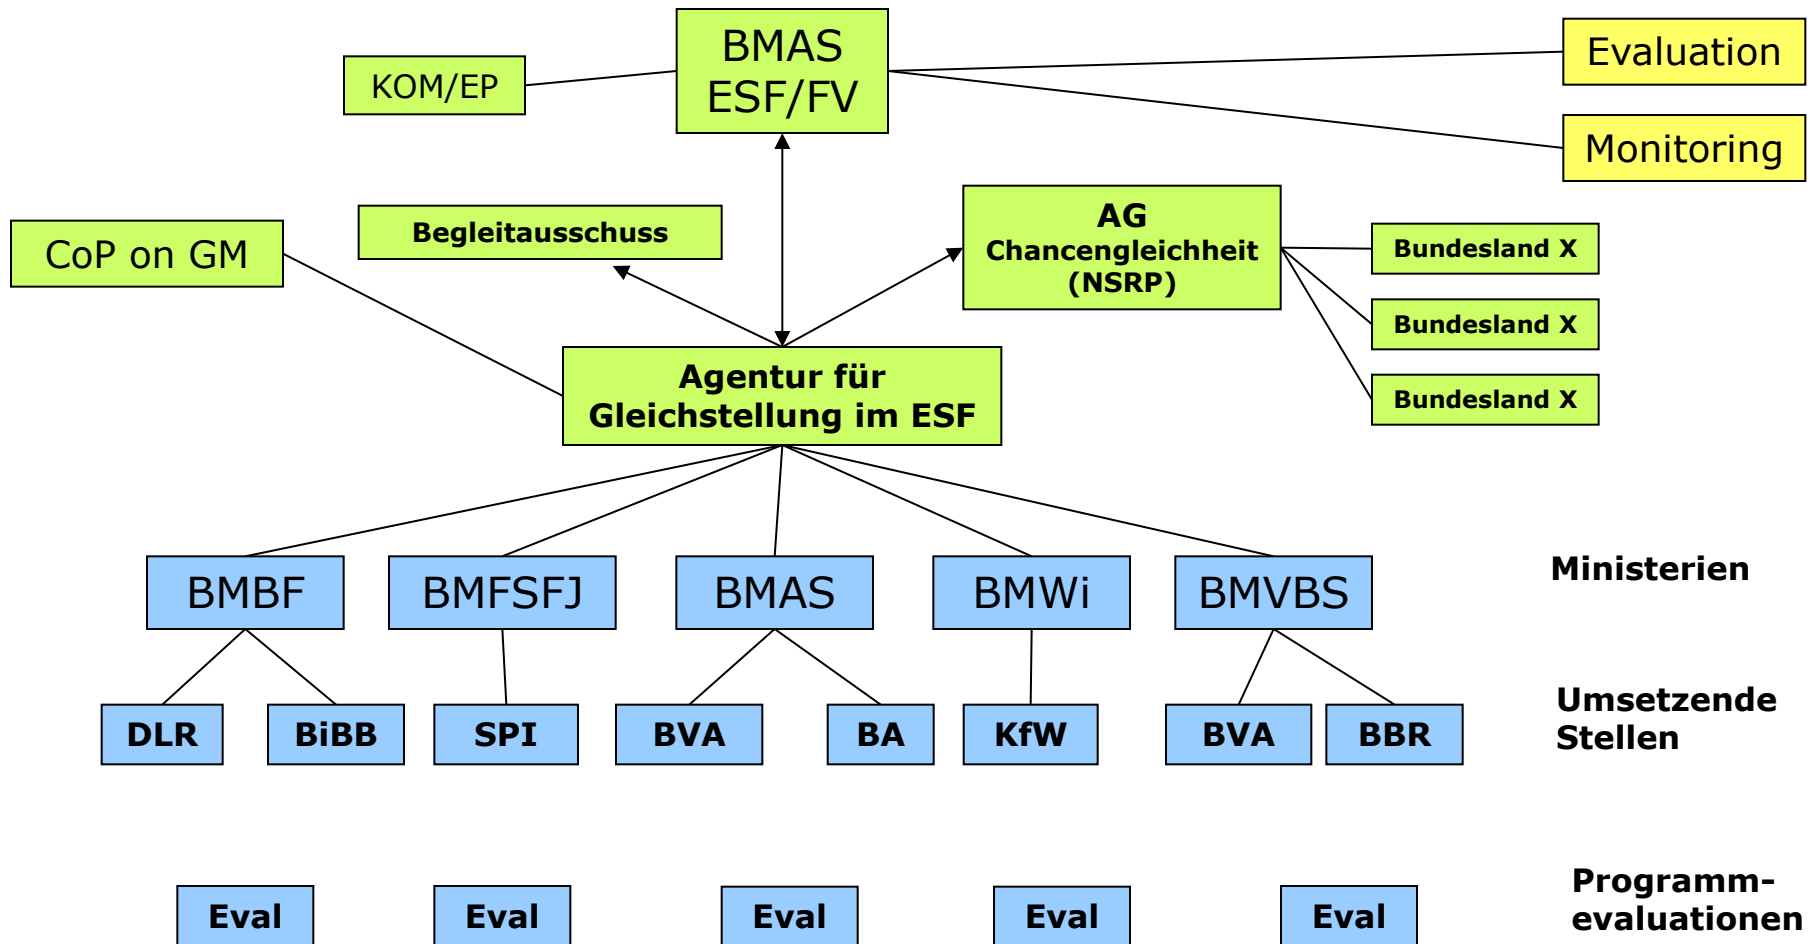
KOM/EP

BMAS
ESF/FV

Evaluation

Monitoring

CoP on GM

Begleitausschuss

AG
Chancengleichheit
(NSRP)

Bundesland X

Bundesland X

Bundesland X

Agentur für
Gleichstellung im ESF

BMBF

BMFSFJ

BMAS

BMWi

BMVBS

Ministerien

DLR

BiBB

SPI

BVA

BA

KfW

BVA

BBR

Umsetzende
Stellen

Eval

Eval

Eval

Eval

Eval

Programm-
evaluationen